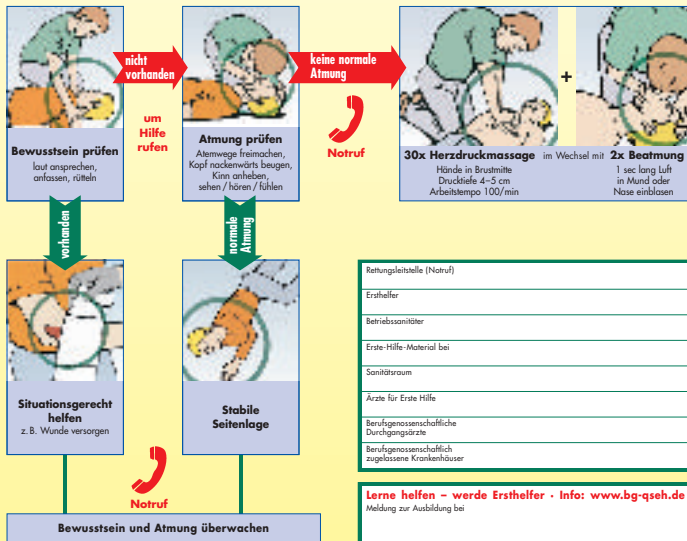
Bewusstsein prüfen
laut ansprechen, anfassen, rütteln

nicht vorhanden

um Hilfe rufen

Atmung prüfen
Atemwege freimachen, Kopf nackenwärts beugen, Kinn anheben, sehen / hören / fühlen

keine normale Atmung

Notruf

30x Herzdruckmassage im Wechsel mit 2x Beatmung
Hände in Brustmitte
Drucktiefe 4–5 cm
Arbeitstempo 100/min

1 sec lang Luft in Mund oder Nase einblasen

+

vorhanden

normale Atmung

Situationsgerecht helfen
z. B. Wunde versorgen

Stabile Seitenlage

| |
|---|
| Rettungsleitstelle (Notruf) |
| Ersthelfer |
| Betriebssanitäter |
| Erste-Hilfe-Material bei |
| Sanitätsraum |
| Ärzte für Erste Hilfe |
| Berufsgenossenschaftliche Durchgangsärzte |
| Berufsgenossenschaftlich zugelassene Krankenhäuser |

Notruf

Bewusstsein und Atmung überwachen

Lerne helfen – werde Ersthelfer · Info: www.bg-qseh.de
Meldung zur Ausbildung bei